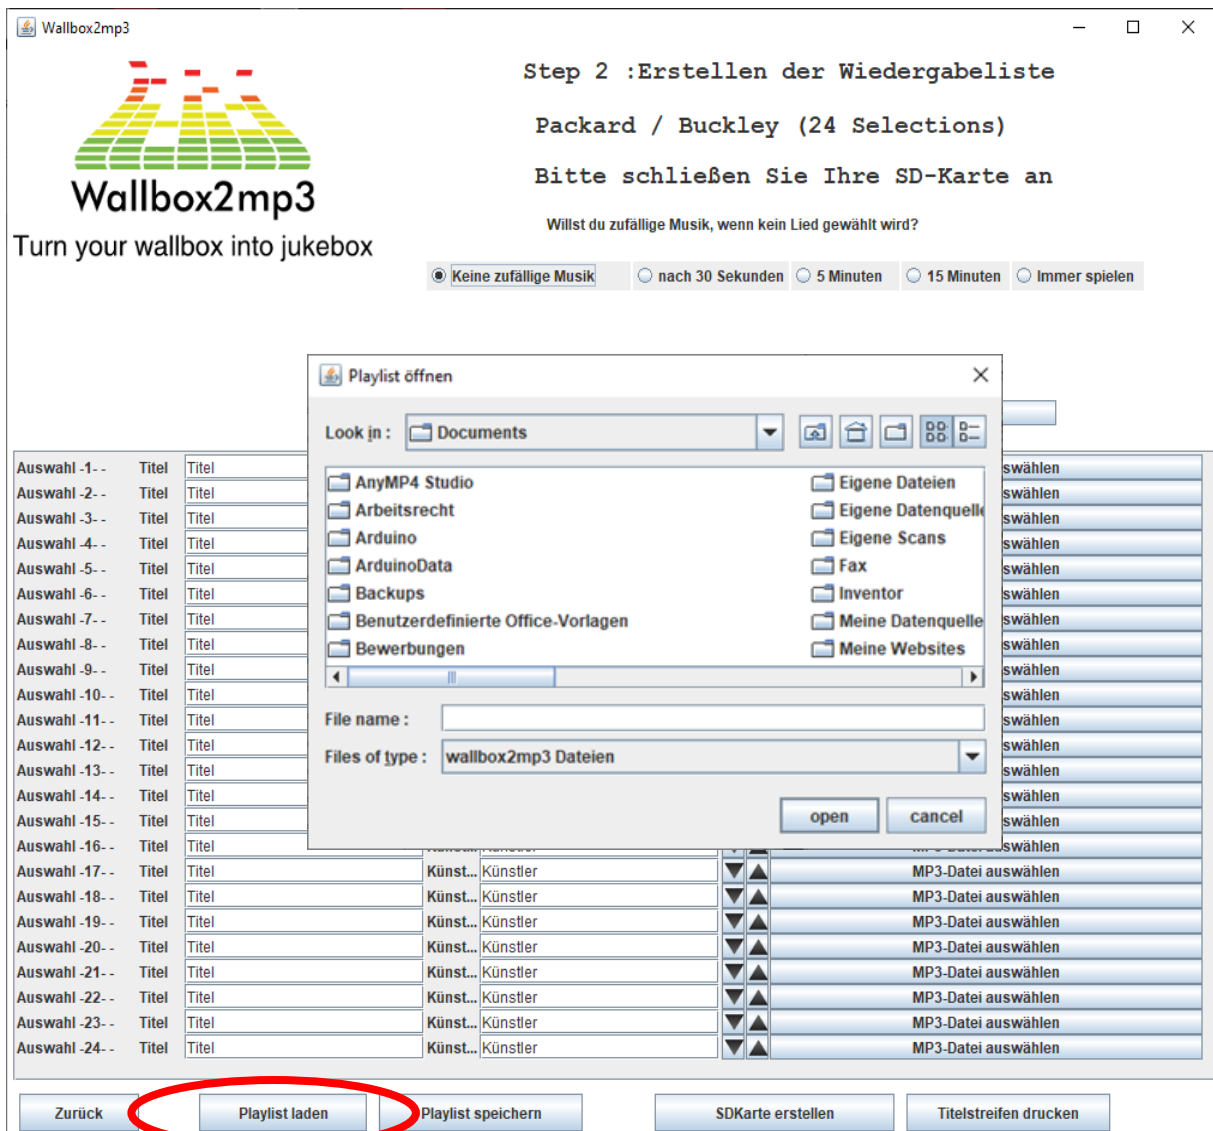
Wallbox2mp3

Wallbox2mp3
Turn your wallbox into jukebox

Step 2 :Erstellen der Wiedergabeliste

Packard / Buckley (24 Selections)

Bitte schließen Sie Ihre SD-Karte an

Willst du zufällige Musik, wenn kein Lied gewählt wird?

Keine zufällige Musik | nach 30 Sekunden | 5 Minuten | 15 Minuten | Immer spielen

Playlist öffnen

Look in : Documents

AnyMP4 Studio
Arbeitsrecht
Arduino
ArduinoData
Backups
Benutzerdefinierte Office-Vorlagen
Bewerbungen

Eigene Dateien
Eigene Datenquelle
Eigene Scans
Fax
Inventor
Meine Datenquelle
Meine Websites

File name :
Files of type : wallbox2mp3 Dateien

open cancel

| | | | | | |
|---|---|---|---|---|---|
| Auswahl -1- - | Titel | Titel | | | swählen |
| Auswahl -2- - | Titel | Titel | | | swählen |
| Auswahl -3- - | Titel | Titel | | | swählen |
| Auswahl -4- - | Titel | Titel | | | swählen |
| Auswahl -5- - | Titel | Titel | | | swählen |
| Auswahl -6- - | Titel | Titel | | | swählen |
| Auswahl -7- - | Titel | Titel | | | swählen |
| Auswahl -8- - | Titel | Titel | | | swählen |
| Auswahl -9- - | Titel | Titel | | | swählen |
| Auswahl -10- - | Titel | Titel | | | swählen |
| Auswahl -11- - | Titel | Titel | | | swählen |
| Auswahl -12- - | Titel | Titel | | | swählen |
| Auswahl -13- - | Titel | Titel | | | swählen |
| Auswahl -14- - | Titel | Titel | | | swählen |
| Auswahl -15- - | Titel | Titel | | | swählen |
| Auswahl -16- - | Titel | Titel | | | swählen |
| Auswahl -17- - | Titel | Titel | Künst... | Künstler | MP3-Datei auswählen |
| Auswahl -18- - | Titel | Titel | Künst... | Künstler | MP3-Datei auswählen |
| Auswahl -19- - | Titel | Titel | Künst... | Künstler | MP3-Datei auswählen |
| Auswahl -20- - | Titel | Titel | Künst... | Künstler | MP3-Datei auswählen |
| Auswahl -21- - | Titel | Titel | Künst... | Künstler | MP3-Datei auswählen |
| Auswahl -22- - | Titel | Titel | Künst... | Künstler | MP3-Datei auswählen |
| Auswahl -23- - | Titel | Titel | Künst... | Künstler | MP3-Datei auswählen |
| Auswahl -24- - | Titel | Titel | Künst... | Künstler | MP3-Datei auswählen |

Zurück | Playlist laden | Playlist speichern | SDKarte erstellen | Titelstreifen drucken